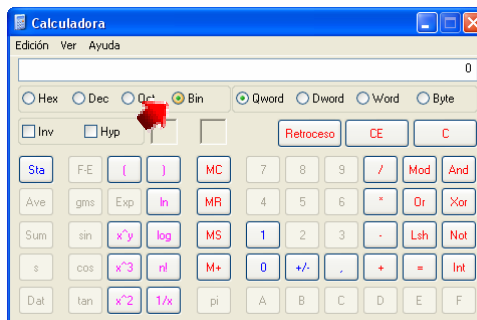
Calculadora
Edición Ver Ayuda
0
Hex Dec Oct Bin
Qword Dword Word Byte
Inv Hyp
Retroceso CE C
Sta F-E ( ) MC 7 8 9 / Mod And
Ave dms Exp ln MR 4 5 6 * Or Xor
Sum sin x^y log MS 1 2 3 - Lsh Not
s cos x^3 n! M+ 0 +/- , + = Int
Dat tan x^2 1/x pi A B C D E F